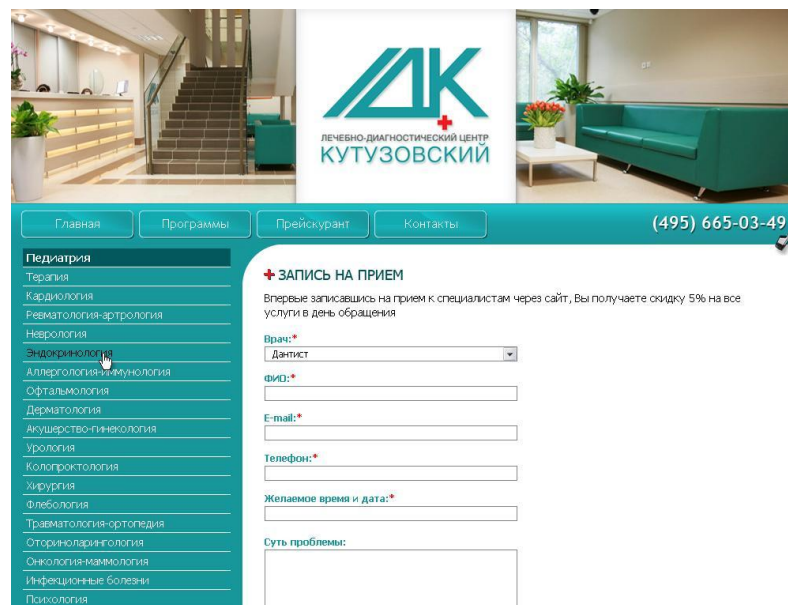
ЛДК
ЛЕЧЕБНО-ДИАГНОСТИЧЕСКИЙ ЦЕНТР
КУТУЗОВСКИЙ

Главная
Программы
Прейскурант
Контакты

(495) 665-03-49

Педиатрия
Терапия
Кардиология
Ревматология-артрология
Неврология
Эндокринология
Аллергология-иммунология
Офтальмология
Дерматология
Акушерство-гинекология
Урология
Колопроктология
Хирургия
Флебология
Травматология-ортопедия
Оториноларингология
Онкология-маммология
Инфекционные болезни
Психология

ЗАПИСЬ НА ПРИЕМ

Впервые записавшись на прием к специалистам через сайт, Вы получаете скидку 5% на все услуги в день обращения

Врач:*
Дантист

ФИО:*

E-mail:*

Телефон:*

Желаемое время и дата:*

Суть проблемы: